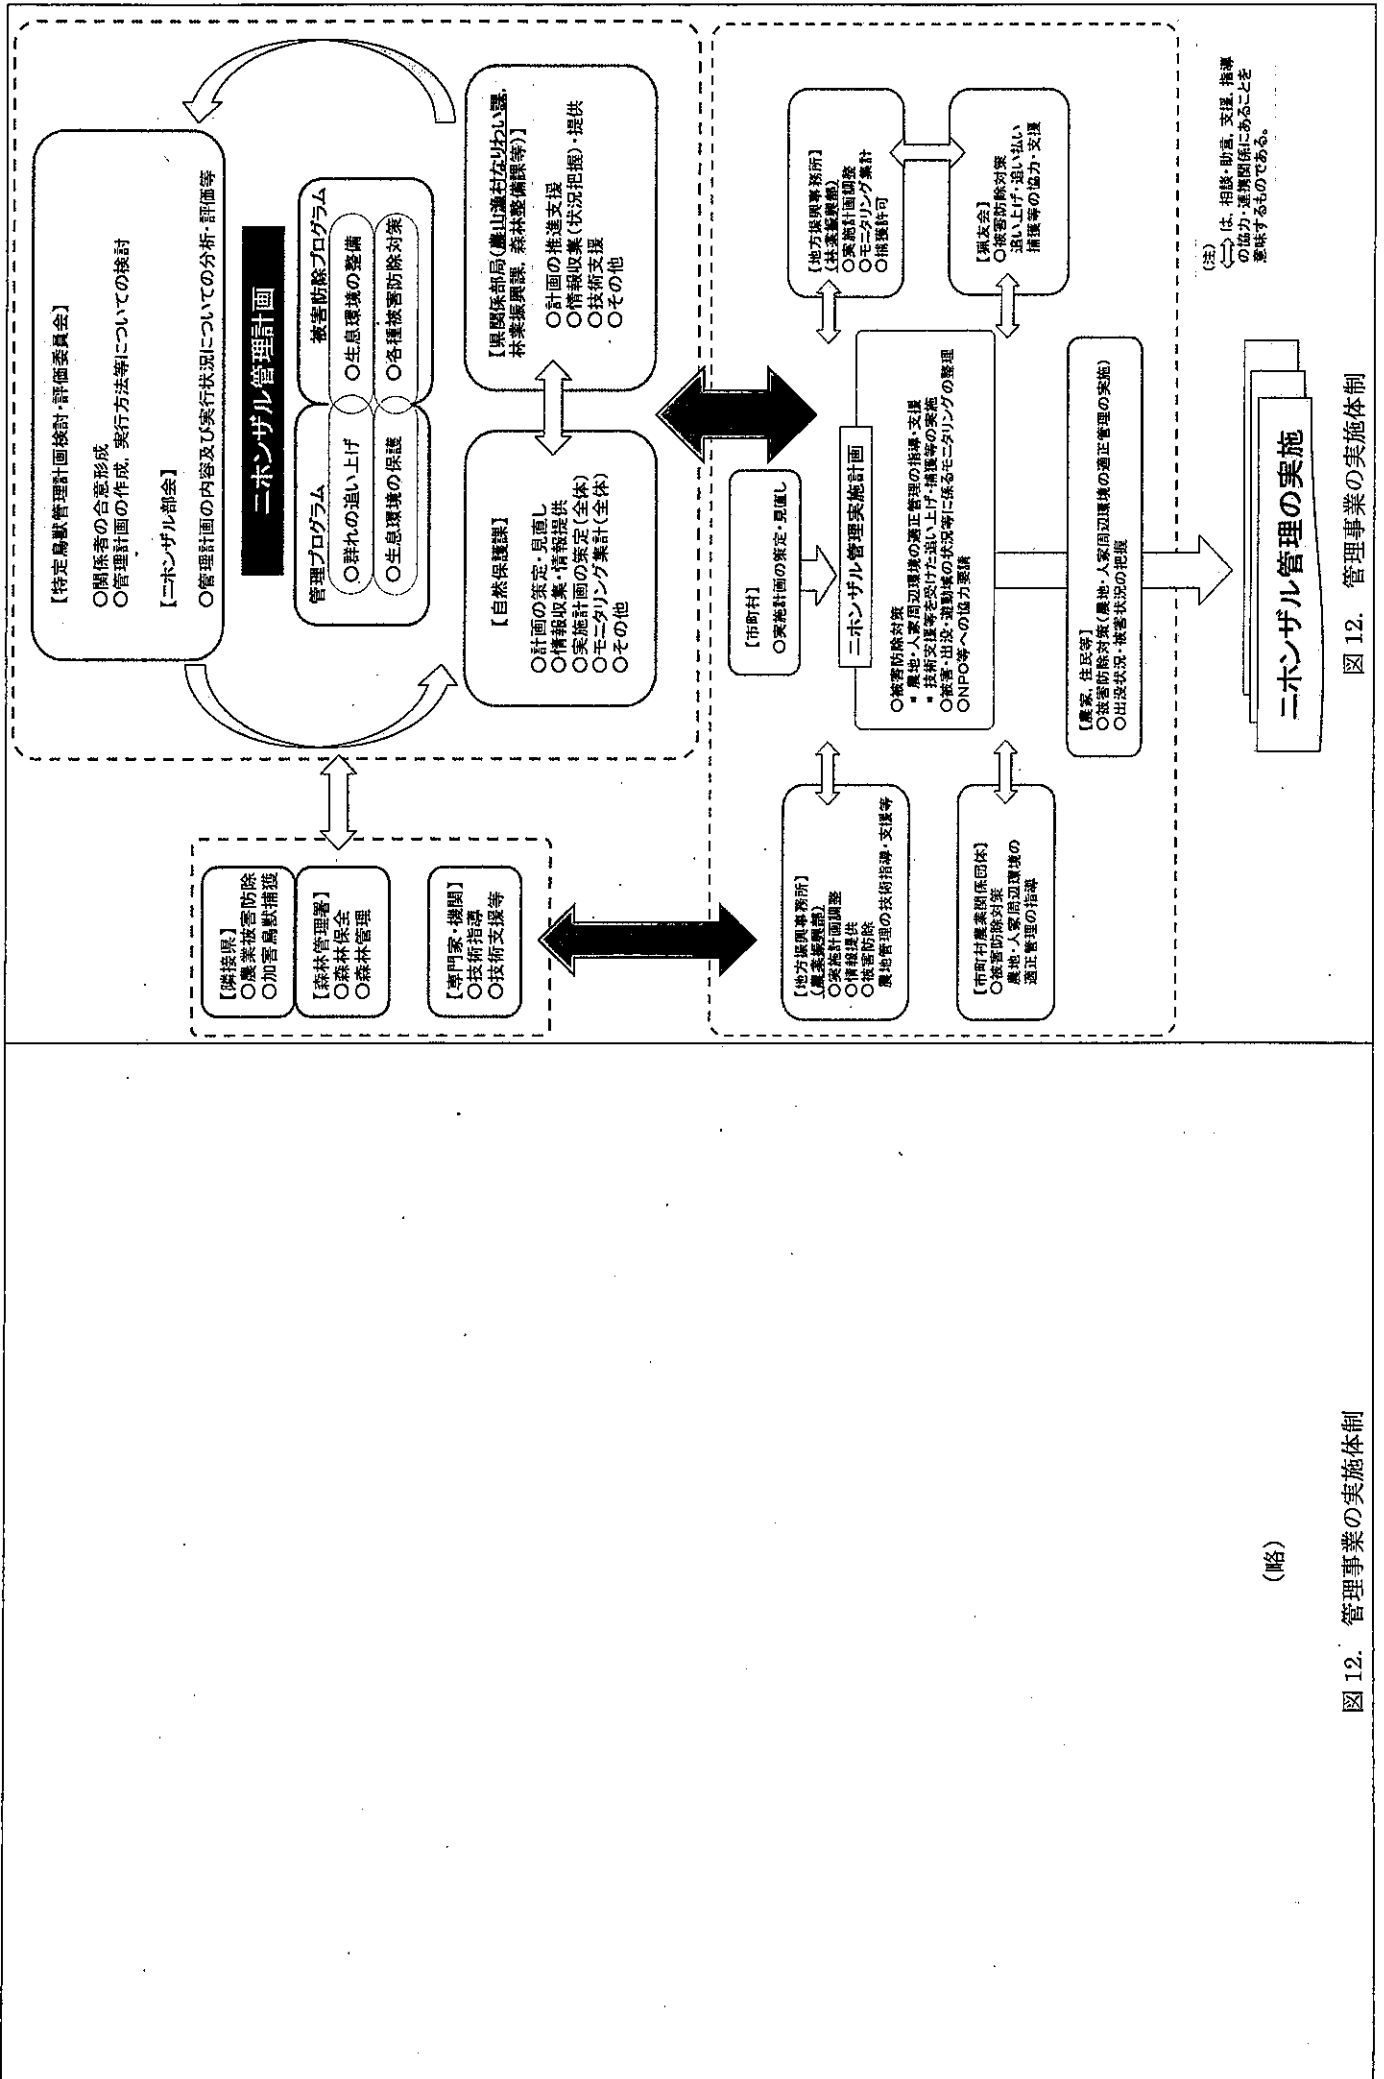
【特定鳥獣管理計画検討・評価委員会】
○関係者の合意形成
○管理計画の作成、実行方法等についての検討

【ニホンザル部会】
○管理計画の内容及び実行状況についての分析・評価等

ニホンザル管理計画

管理プログラム
○群れの追い上げ
○生息環境の保護

被害防除プログラム
○生息環境の整備
○各種被害防除対策

【自然保護課】
○計画の策定・見直し
○情報収集・情報提供
○実施計画の策定(全体)
○モニタリング集計(全体)
○その他

【県関係部局(農山漁村なりわい課、林業振興課、森林整備課等)】
○計画の推進支援
○情報収集(状況把握)・提供
○技術支援
○その他

【隣接県】
○農業被害防除
○加害鳥獣捕獲

【森林管理署】
○森林保全
○森林管理

【専門家・機関】
○技術指導
○技術支援等

【市町村】
○実施計画の策定・見直し

ニホンザル管理実施計画
○被害防除対策
・農地・人家周辺環境の適正管理の指導・支援
・技術支援等を受けた追い上げ・捕獲等の実施
○被害・出没・遊動域の状況等に係るモニタリングの整理
○NPO等への協力要請

【地方振興事務所】
(林業振興部)
○実施計画調整
○モニタリング集計
○捕獲許可

【猟友会】
○被害防除対策
追い上げ・追い払い
捕獲等の協力・支援

【地方振興事務所】
(農業振興部)
○実施計画調整
○情報提供
○被害防除
農地管理の技術指導・支援等

【市町村農業関係団体】
○被害防除対策
農地・人家周辺環境の適正管理の指導

【農家、住民等】
○被害防除対策(農地・人家周辺環境の適正管理の実施)
○出没状況・被害状況の把握

ニホンザル管理の実施

(注) ⟺ は、相談・助言、支援、指導の協力・連携関係にあることを意味するものである。

図 12. 管理事業の実施体制

(略)

図 12. 管理事業の実施体制